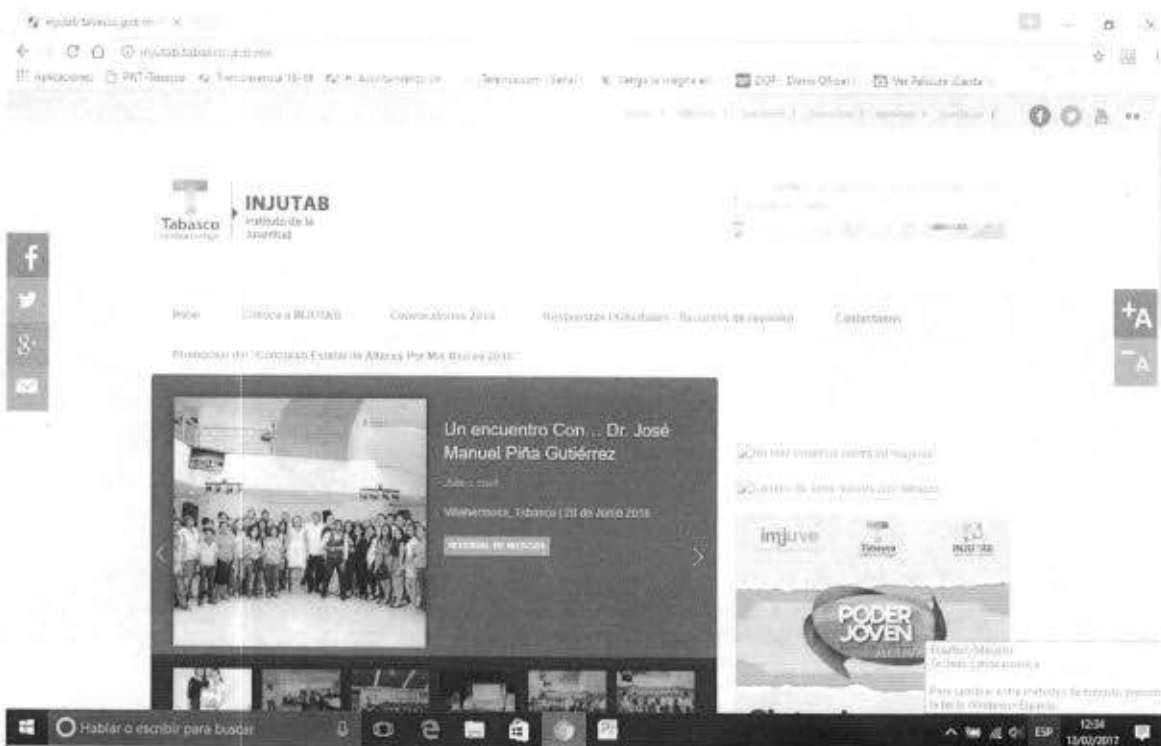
injutab.tabasco.gob.mx ×

injutab.tabasco.gob.mx

Aplicaciones PNT-Tabasco Transparencia 16-18 Ayuntamiento de Televisión (Señal) Tengo la negra ar DOF - Diario Oficial Ver Película ¡Gratis

Tabasco

INJUTAB
Instituto de la Juventud

Inicio Conoce a INJUTAB Convocatorias 2016 Responsable Titularidades - Recursos de revisión Contactanos

Promoción del "Concurso Estatal de Altares Por Mis Raíces 2016"

Un encuentro Con ... Dr. José Manuel Piña Gutiérrez

Villahermosa, Tabasco | 28 de Junio 2016

REGRESAR DE NOTICIAS

imjuve Tabasco INJUTAB

PODER JOVEN

Español (México)
Teclado Latinoamérica

Para cambiar entre métodos de entrada, presione la tecla Windows+Espacio.

Hablar o escribir para buscar

ESP 12:34 13/02/2017

+A
-A